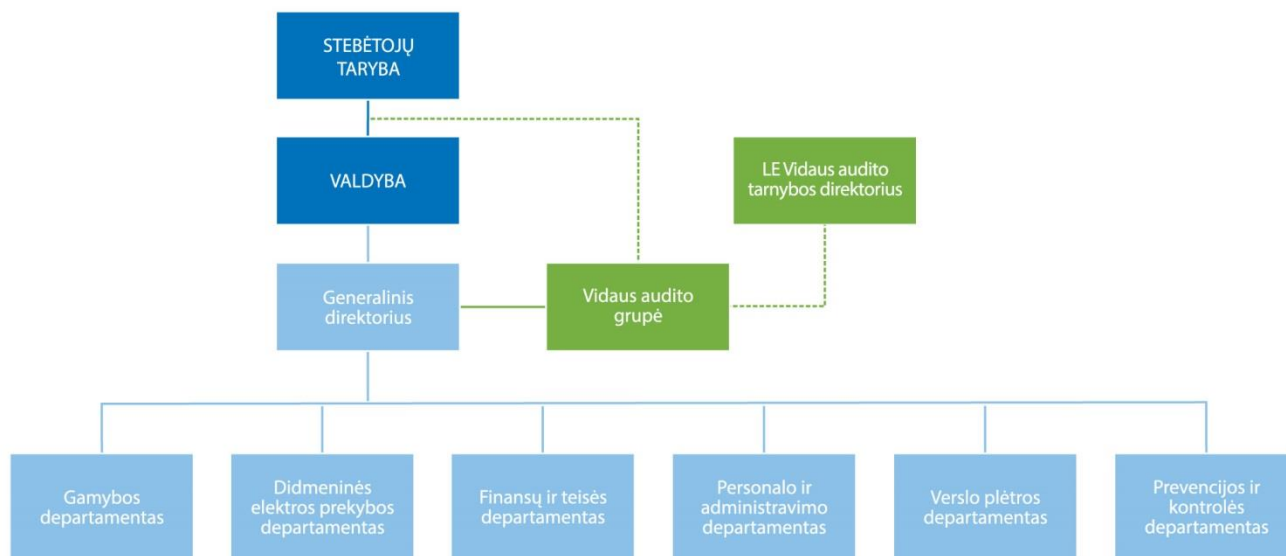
STEBĖTOJŲ TARYBA

VALDYBA

LE Vidaus audito tarnybos direktorius

Generalinis direktorius

Vidaus audito grupė

Gamybos departamentas

Didmeninės elektros prekybos departamentas

Finansų ir teisės departamentas

Personalo ir administravimo departamentas

Verslo plėtros departamentas

Prevencijos ir kontrolės departamentas